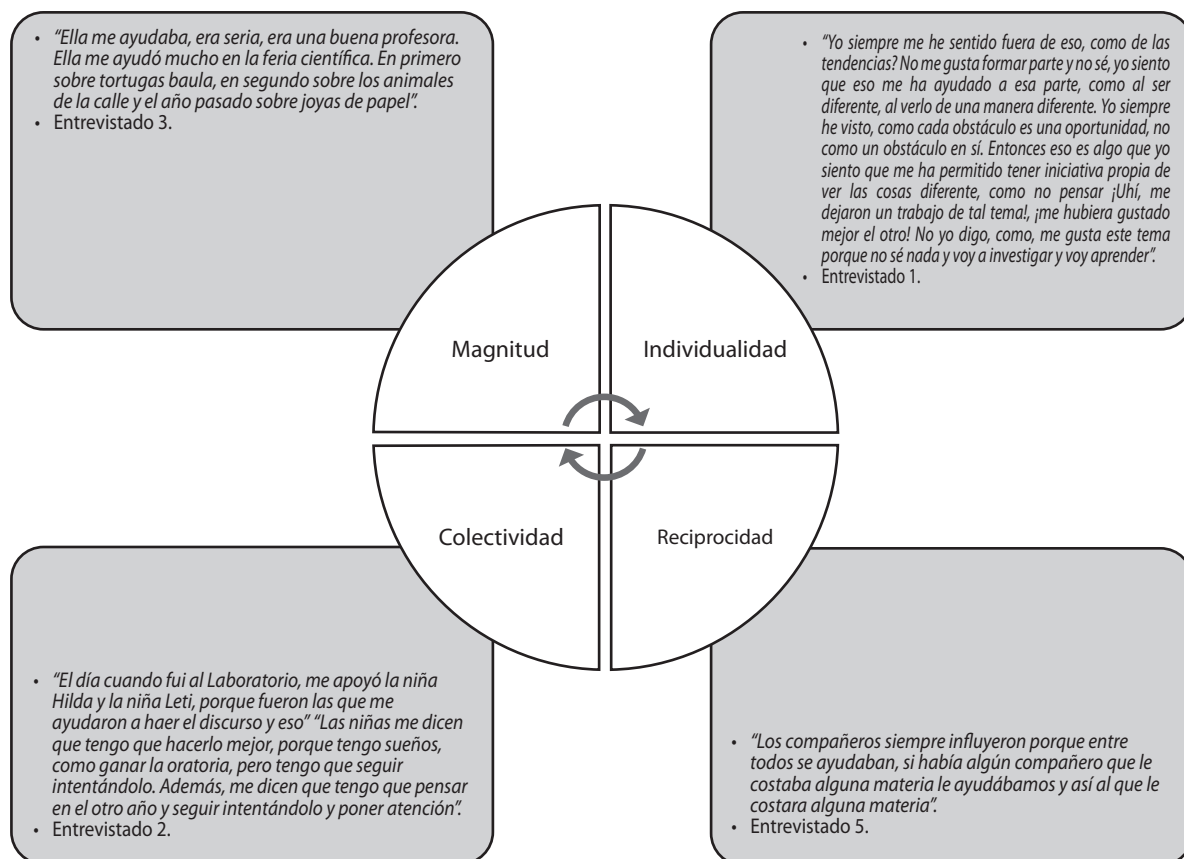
• "Ella me ayudaba, era seria, era una buena profesora. Ella me ayudó mucho en la feria científica. En primero sobre tortugas baula, en segundo sobre los animales de la calle y el año pasado sobre joyas de papel".
• Entrevistado 3.

• "Yo siempre me he sentido fuera de eso, como de las tendencias? No me gusta formar parte y no sé, yo siento que eso me ha ayudado a esa parte, como al ser diferente, al verlo de una manera diferente. Yo siempre he visto, como cada obstáculo es una oportunidad, no como un obstáculo en sí. Entonces eso es algo que yo siento que me ha permitido tener iniciativa propia de ver las cosas diferente, como no pensar ¡Uhí, me dejaron un trabajo de tal tema!, ¡me hubiera gustado mejor el otro! No yo digo, como, me gusta este tema porque no sé nada y voy a investigar y voy aprender".
• Entrevistado 1.

Magnitud

Individualidad

Colectividad

Reciprocidad

• "El día cuando fui al Laboratorio, me apoyó la niña Hilda y la niña Leti, porque fueron las que me ayudaron a haer el discurso y eso" "Las niñas me dicen que tengo que hacerlo mejor, porque tengo sueños, como ganar la oratoria, pero tengo que seguir intentándolo. Además, me dicen que tengo que pensar en el otro año y seguir intentándolo y poner atención".
• Entrevistado 2.

• "Los compañeros siempre influyeron porque entre todos se ayudaban, si había algún compañero que le costaba alguna materia le ayudábamos y así al que le costara alguna materia".
• Entrevistado 5.